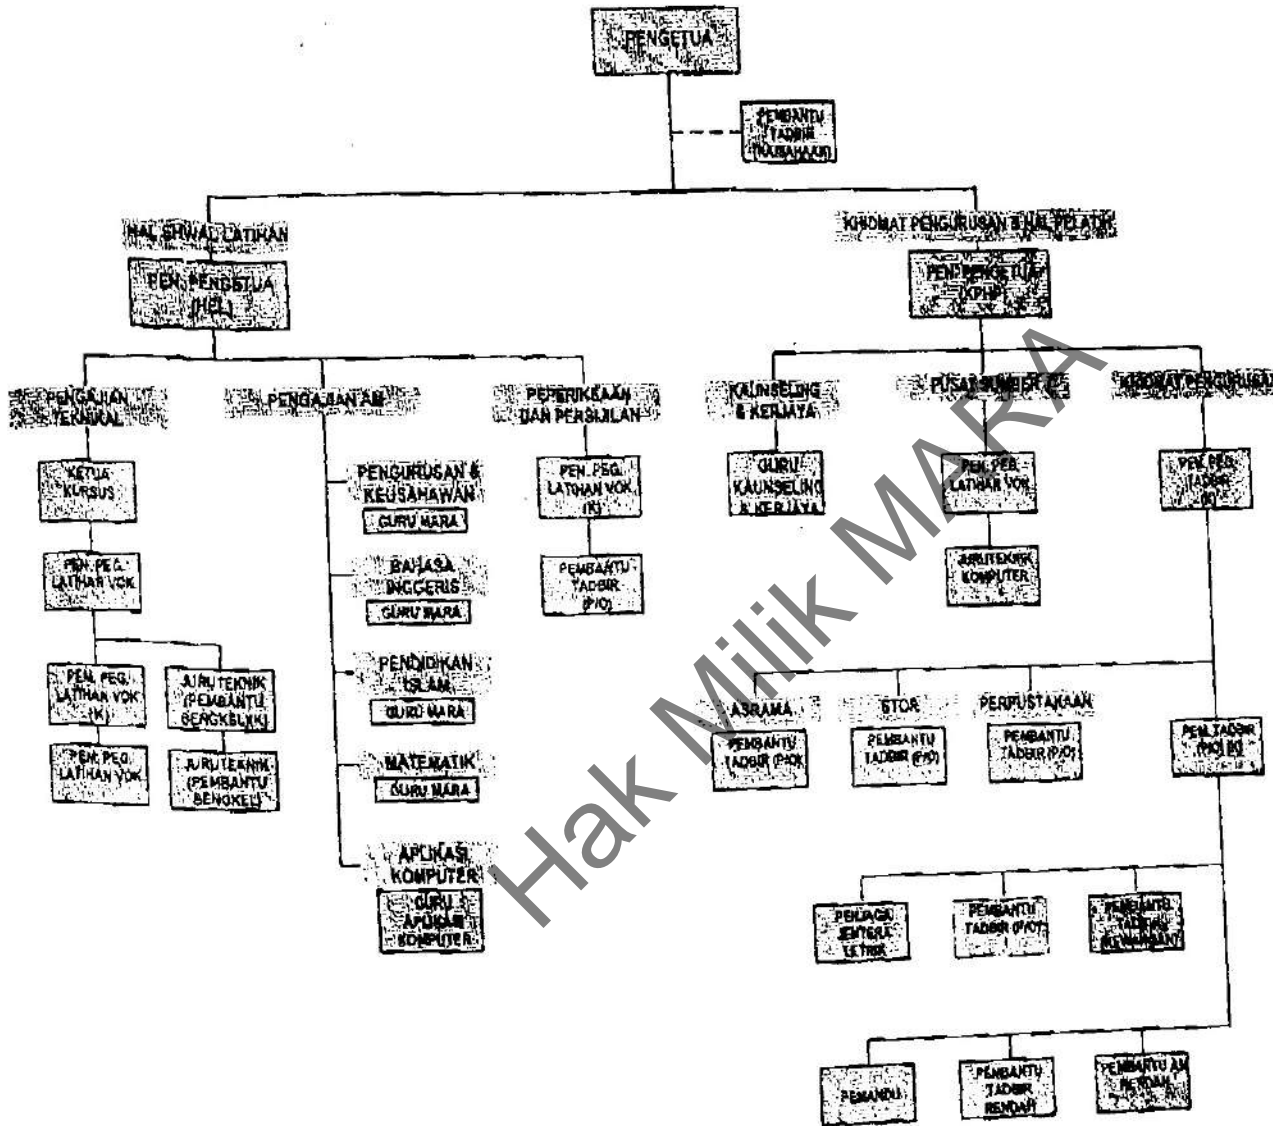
PENGETUA

PEMBANTU TADBIR (KESETIAUSAHAAN)

HAL EHWAL LATIHAN

PEN. PENGETUA (HEL)

KHIDMAT PENGURUSAN & HAL PELATIH

PEN. PENGETUA (KPHP)

PENGAJIAN TEKNIKAL

KETUA KURSUS

PEN. PEG. LATIHAN VOK

PEN. PEG. LATIHAN VOK (K)

JURUTEKNIK (PEMBANTU BENGKEL)(K)

PEN. PEG. LATIHAN VOK

JURUTEKNIK (PEMBANTU BENGKEL)

PENGAJIAN AM

PENGURUSAN & KEUSAHAWANAN

GURU MARA

BAHASA INGGERIS

GURU MARA

PENDIDIKAN ISLAM

GURU MARA

MATEMATIK

GURU MARA

APLIKASI KOMPUTER

GURU APLIKASI KOMPUTER

PEPERIKSAAN DAN PERSIJILAN

PEN. PEG. LATIHAN VOK (K)

PEMBANTU TADBIR (P/O)

KAUNSELING & KERJAYA

GURU KAUNSELING & KERJAYA

PUSAT SUMBER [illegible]

PEN. PEG. LATIHAN VOK

JURUTEKNIK KOMPUTER

KHIDMAT PENGURUSAN

PEN. PEG. TADBIR (K)

ASRAMA

PEMBANTU TADBIR (P/O)

STOR

PEMBANTU TADBIR (P/O)

PERPUSTAKAAN

PEMBANTU TADBIR (P/O)

PEN. TADBIR (P/O)(K)

PENJAGA JENTERA LETRIK

PEMBANTU TADBIR (P/O)

PEMBANTU TADBIR (KEWANGAN)

PEMANDU

PEMBANTU TADBIR RENDAH

PEMBANTU AM RENDAH

Hak Milik MARA